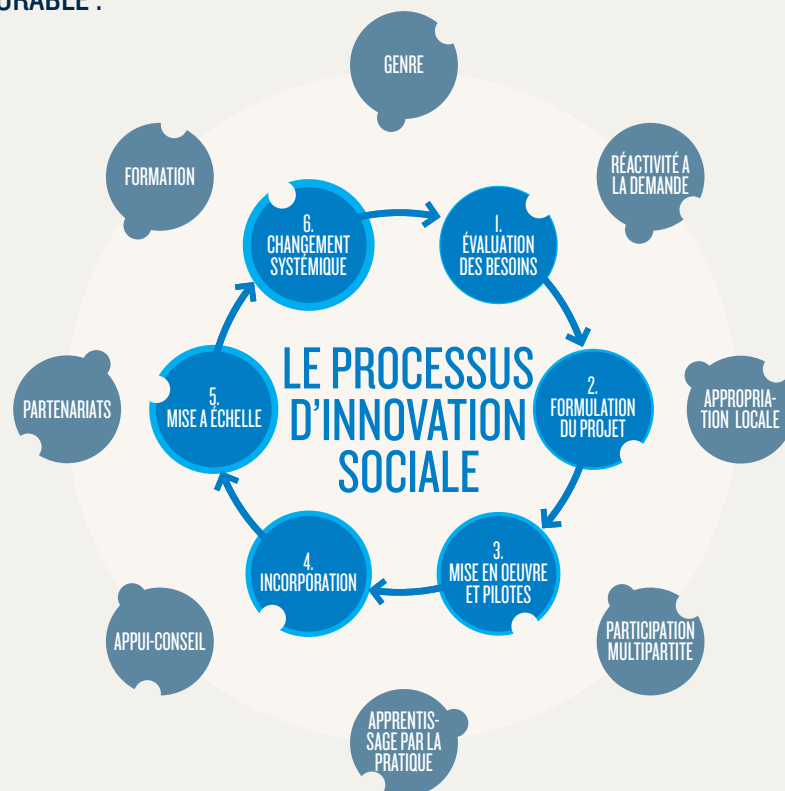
URABLE :

GENRE

FORMATION

RÉACTIVITÉ A LA DEMANDE

6. CHANGEMENT SYSTÉMIQUE

1. ÉVALUATION DES BESOINS

LE PROCESSUS D'INNOVATION SOCIALE

PARTENARIATS

5. MISE A ÉCHELLE

2. FORMULATION DU PROJET

APPROPRIATION LOCALE

4. INCORPORATION

3. MISE EN OEUVRE ET PILOTES

APPUI-CONSEIL

PARTICIPATION MULTIPARTITE

APPRENTISSAGE PAR LA PRATIQUE